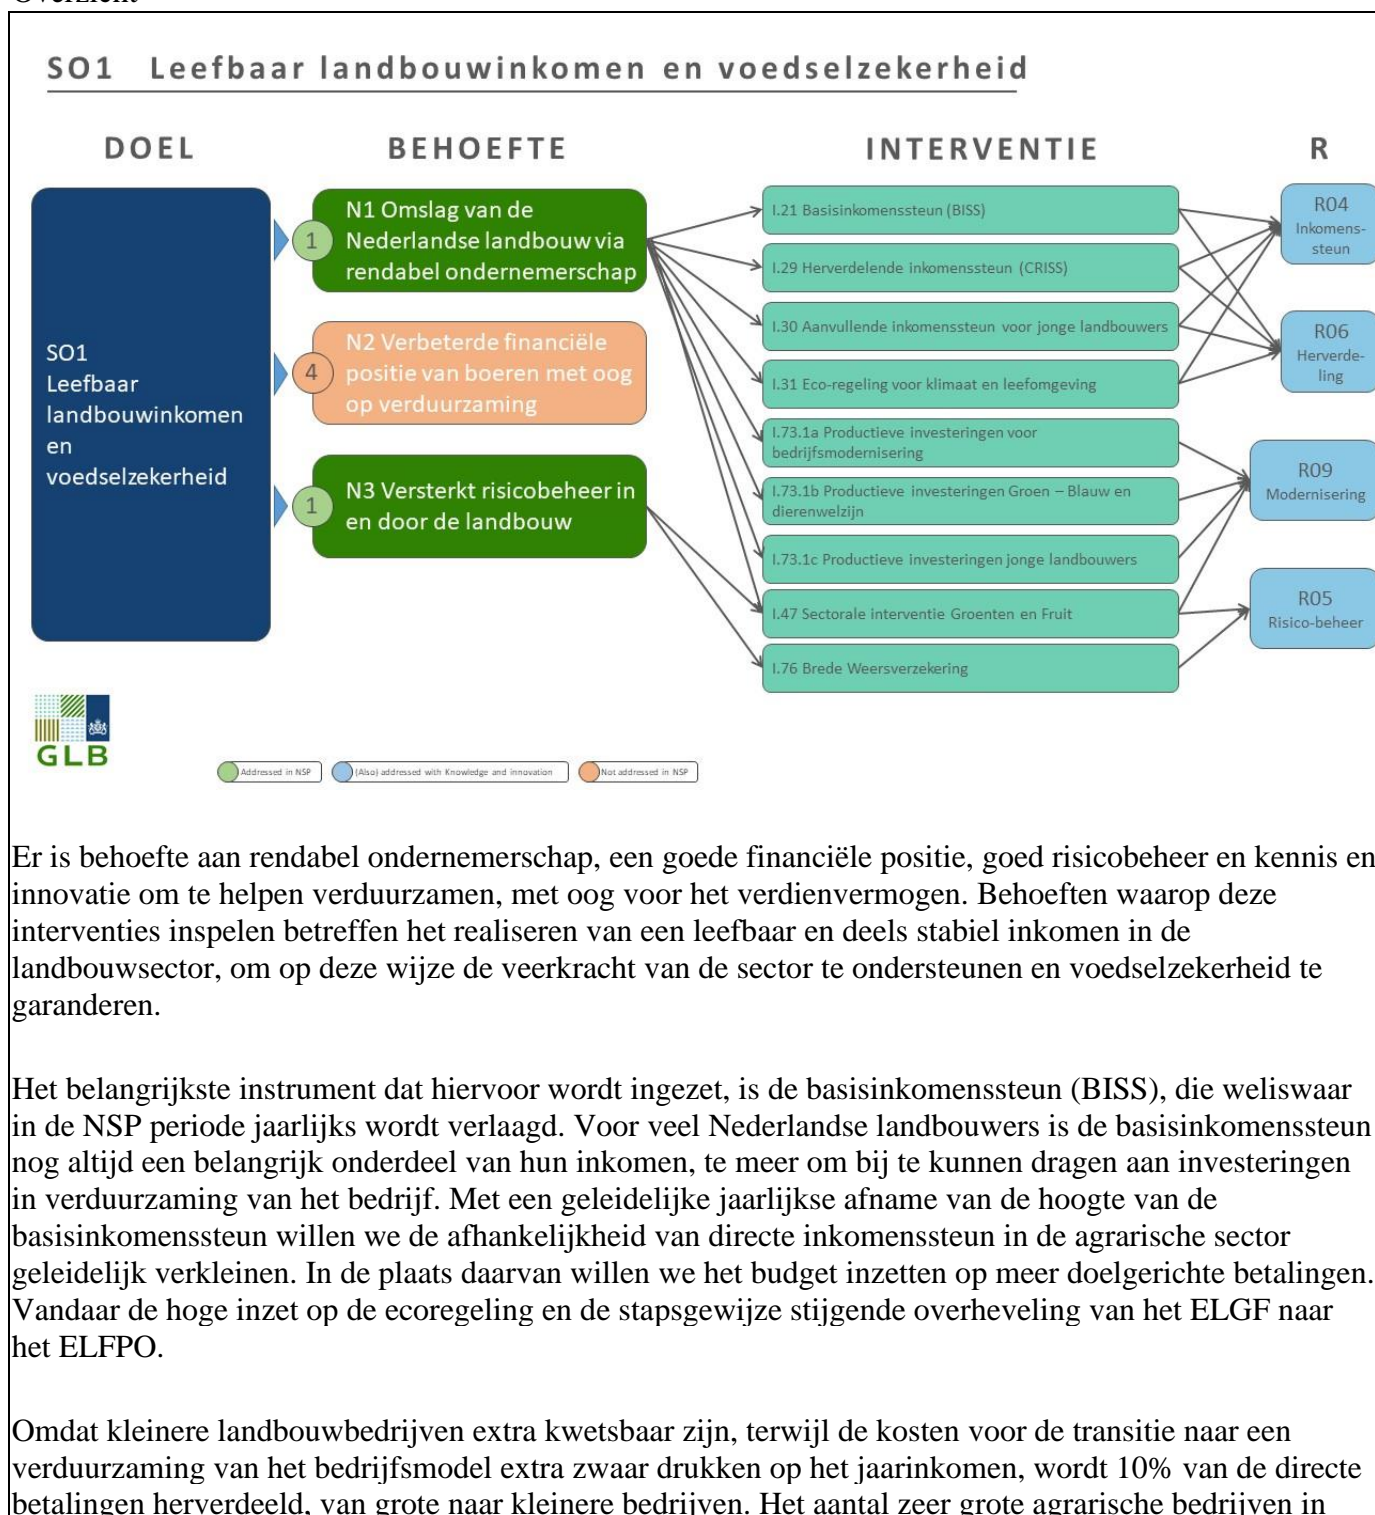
SO1 Leefbaar landbouwinkomen en voedselzekerheid

DOEL

BEHOEFTE

INTERVENTIE

R

SO1 Leefbaar landbouwinkomen en voedselzekerheid

1 N1 Omslag van de Nederlandse landbouw via rendabel ondernemerschap

4 N2 Verbeterde financiële positie van boeren met oog op verduurzaming

1 N3 Versterkt risicobeheer in en door de landbouw

I.21 Basisinkomenssteun (BISS)

I.29 Herverdelende inkomenssteun (CRISS)

I.30 Aanvullende inkomenssteun voor jonge landbouwers

I.31 Eco-regeling voor klimaat en leefomgeving

I.73.1a Productieve investeringen voor bedrijfsmodernisering

I.73.1b Productieve investeringen Groen – Blauw en dierenwelzijn

I.73.1c Productieve investeringen jonge landbouwers

I.47 Sectorale interventie Groenten en Fruit

I.76 Brede Weersverzekering

R04 Inkomenssteun

R06 Herverdeling

R09 Modernisering

R05 Risico-beheer

GLB

Addressed in NSP

(Also) addressed with Knowledge and innovation

Not addressed in NSP

Er is behoefte aan rendabel ondernemerschap, een goede financiële positie, goed risicobeheer en kennis en innovatie om te helpen verduurzamen, met oog voor het verdienvermogen. Behoeften waarop deze interventies inspelen betreffen het realiseren van een leefbaar en deels stabiel inkomen in de landbouwsector, om op deze wijze de veerkracht van de sector te ondersteunen en voedselzekerheid te garanderen.

Het belangrijkste instrument dat hiervoor wordt ingezet, is de basisinkomenssteun (BISS), die weliswaar in de NSP periode jaarlijks wordt verlaagd. Voor veel Nederlandse landbouwers is de basisinkomenssteun nog altijd een belangrijk onderdeel van hun inkomen, te meer om bij te kunnen dragen aan investeringen in verduurzaming van het bedrijf. Met een geleidelijke jaarlijkse afname van de hoogte van de basisinkomenssteun willen we de afhankelijkheid van directe inkomenssteun in de agrarische sector geleidelijk verkleinen. In de plaats daarvan willen we het budget inzetten op meer doelgerichte betalingen. Vandaar de hoge inzet op de ecoregeling en de stapsgewijze stijgende overheveling van het ELGF naar het ELFPO.

Omdat kleinere landbouwbedrijven extra kwetsbaar zijn, terwijl de kosten voor de transitie naar een verduurzaming van het bedrijfsmodel extra zwaar drukken op het jaarinkomen, wordt 10% van de directe betalingen herverdeeld, van grote naar kleinere bedrijven. Het aantal zeer grote agrarische bedrijven in